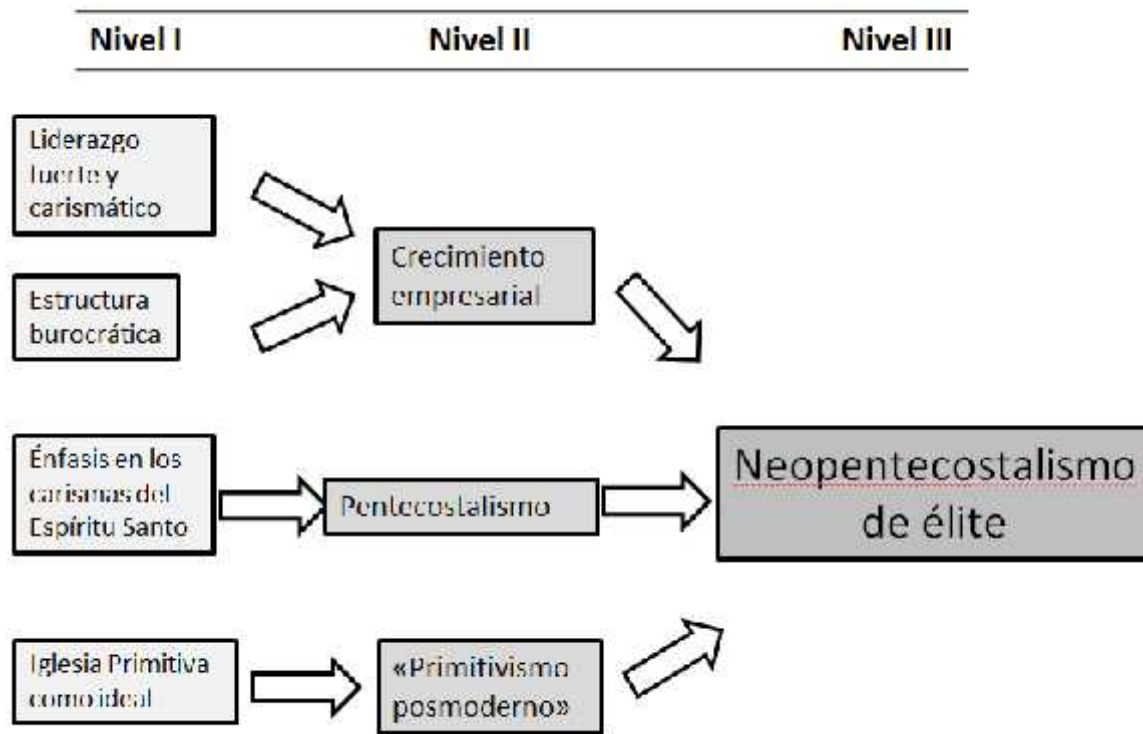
Nivel I

Nivel II

Nivel III

Liderazgo fuerte y carismático

Estructura burocrática

Crecimiento empresarial

Énfasis en los carismas del Espíritu Santo

Pentecostalismo

Neopentecostalismo de élite

Iglesia Primitiva como ideal

«Primitivismo posmoderno»